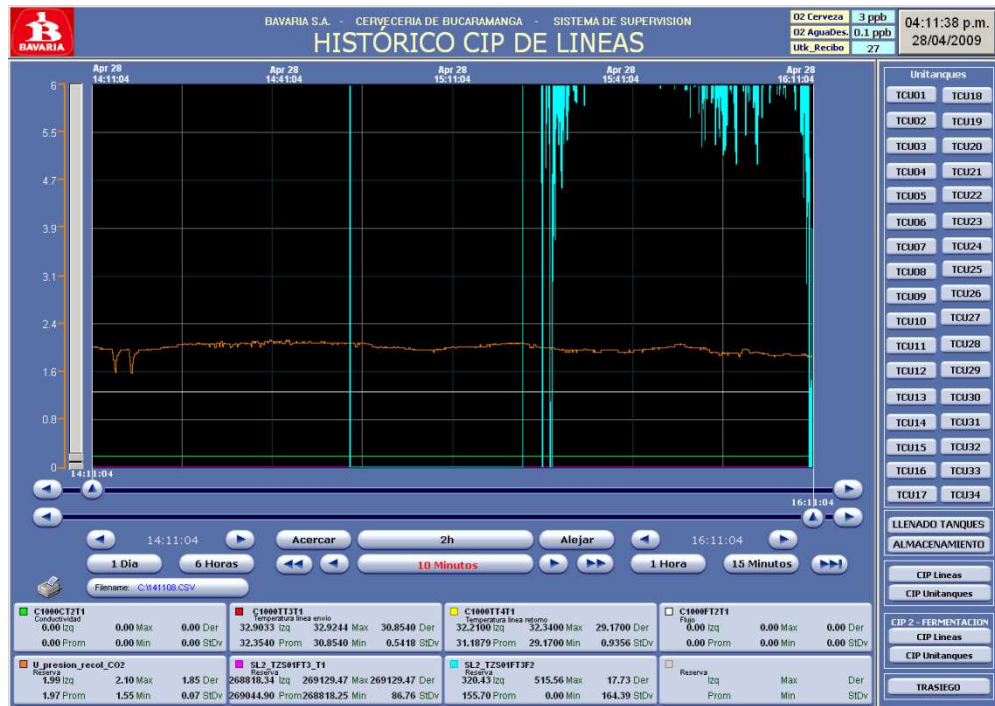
BAVARIA

BAVARIA S.A. - CERVECERIA DE BUCARAMANGA - SISTEMA DE SUPERVISION

HISTÓRICO CIP DE LINEAS

| O2 Cerveza | 3 ppb |
|---|---|
| O2 AguaDes. | 0.1 ppb |
| Utk_Recibo | 27 |

04:11:38 p.m.
28/04/2009

Apr 28 14:11:04
Apr 28 14:41:04
Apr 28 15:11:04
Apr 28 15:41:04
Apr 28 16:11:04

6
5.5
4.7
3.9
3.1
2.4
1.6
0.8
0

14:11:04

16:11:04

14:11:04
Acercar
2h
Alejar
16:11:04

1 Dia
6 Horas
10 Minutos
1 Hora
15 Minutos

Filename: C:\t41108.CSV

Unitanques
TCU01 TCU18
TCU02 TCU19
TCU03 TCU20
TCU04 TCU21
TCU05 TCU22
TCU06 TCU23
TCU07 TCU24
TCU08 TCU25
TCU09 TCU26
TCU10 TCU27
TCU11 TCU28
TCU12 TCU29
TCU13 TCU30
TCU14 TCU31
TCU15 TCU32
TCU16 TCU33
TCU17 TCU34

LLENADO TANQUES
ALMACENAMIENTO

CIP Lineas
CIP Unitanques

CIP 2 - FERMENTACION
CIP Lineas
CIP Unitanques

TRASIEGO

C1000CT2T1
Conductividad
0.00 Izq 0.00 Max 0.00 Der
0.00 Prom 0.00 Min 0.00 StDv

C1000TT3T1
Temperatura linea envio
32.9033 Izq 32.9244 Max 30.8540 Der
32.3540 Prom 30.8540 Min 0.5418 StDv

C1000TT4T1
Temperatura linea retorno
32.2100 Izq 32.3400 Max 29.1700 Der
31.1879 Prom 29.1700 Min 0.9356 StDv

C1000FT2T1
Flujo
0.00 Izq 0.00 Max 0.00 Der
0.00 Prom 0.00 Min 0.00 StDv

U_presion_recol_CO2
Reserva
1.99 Izq 2.10 Max 1.85 Der
1.97 Prom 1.55 Min 0.07 StDv

SL2_TZS01FT3_T1
Reserva
268818.34 Izq 269129.47 Max 269129.47 Der
269044.90 Prom 268818.25 Min 86.76 StDv

SL2_TZS01FT3F2
Reserva
320.43 Izq 515.56 Max 17.73 Der
155.70 Prom 0.00 Min 164.39 StDv

Reserva
Izq Max Der
Prom Min StDv